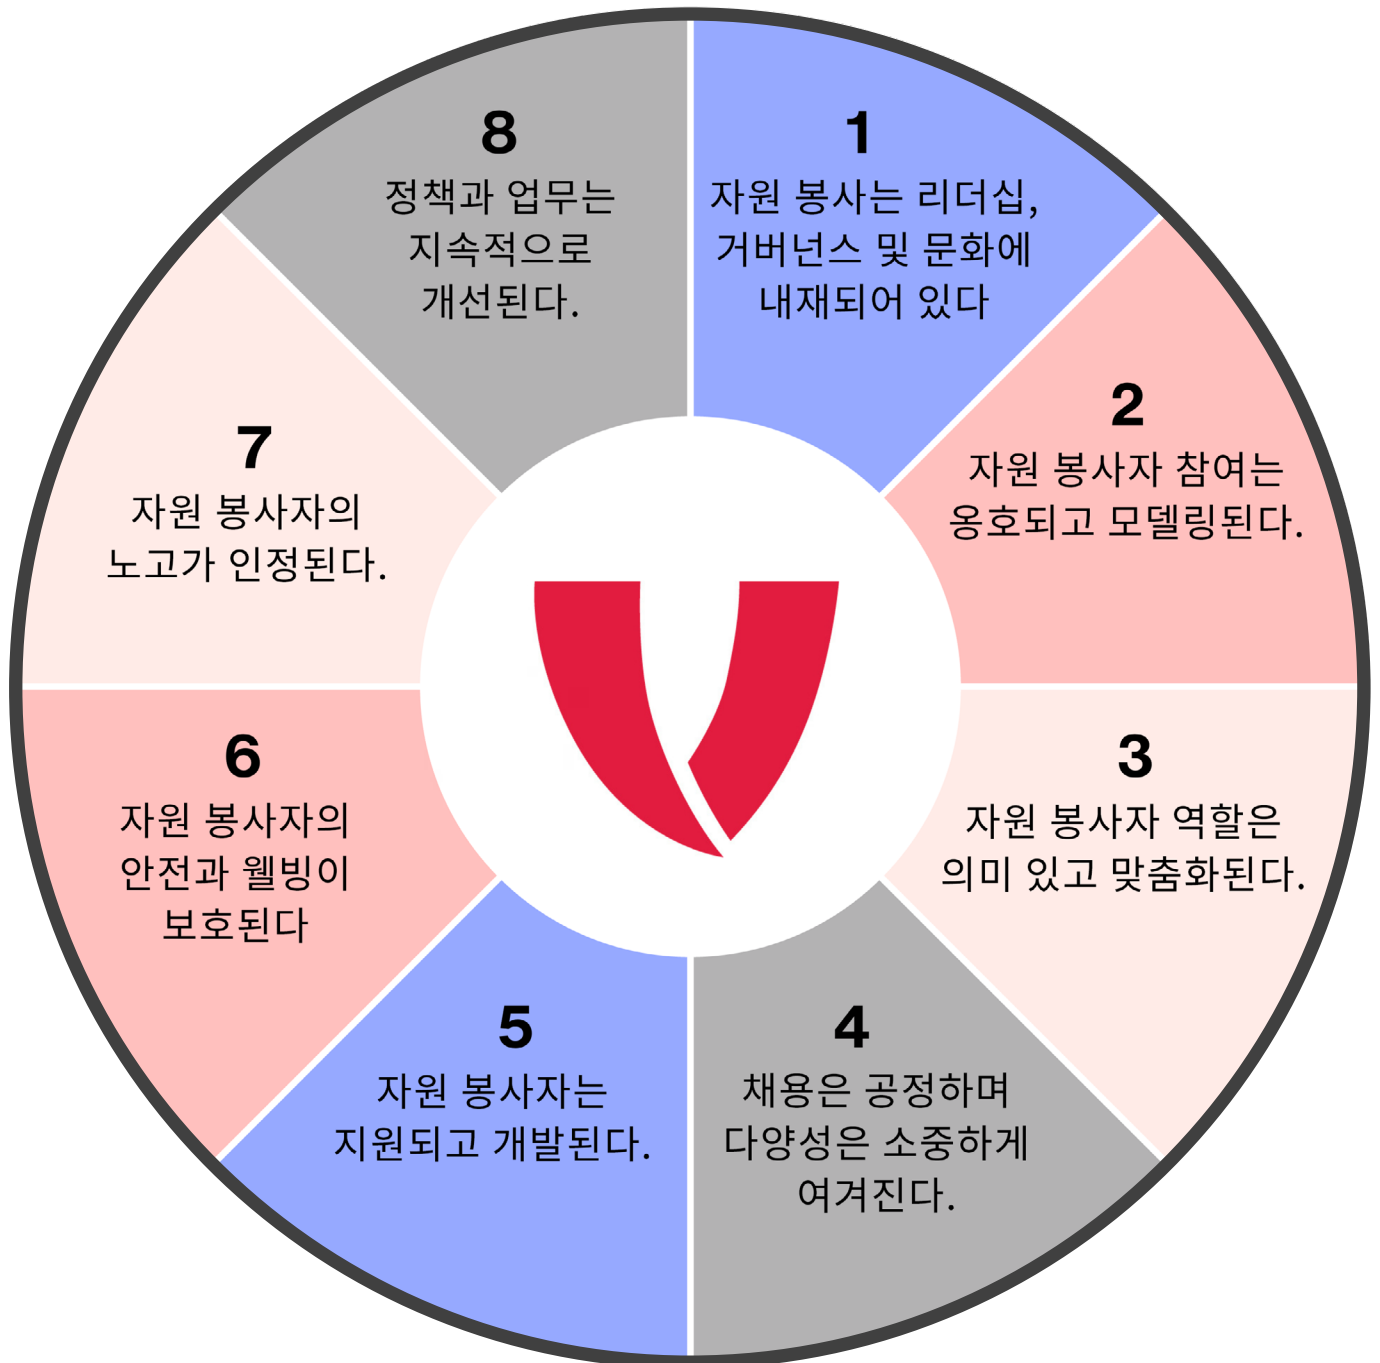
8
정책과 업무는 지속적으로 개선된다.

1
자원 봉사는 리더십, 거버넌스 및 문화에 내재되어 있다

2
자원 봉사자 참여는 옹호되고 모델링된다.

3
자원 봉사자 역할은 의미 있고 맞춤화된다.

4
채용은 공정하며 다양성은 소중하게 여겨진다.

5
자원 봉사자는 지원되고 개발된다.

6
자원 봉사자의 안전과 웰빙이 보호된다

7
자원 봉사자의 노고가 인정된다.